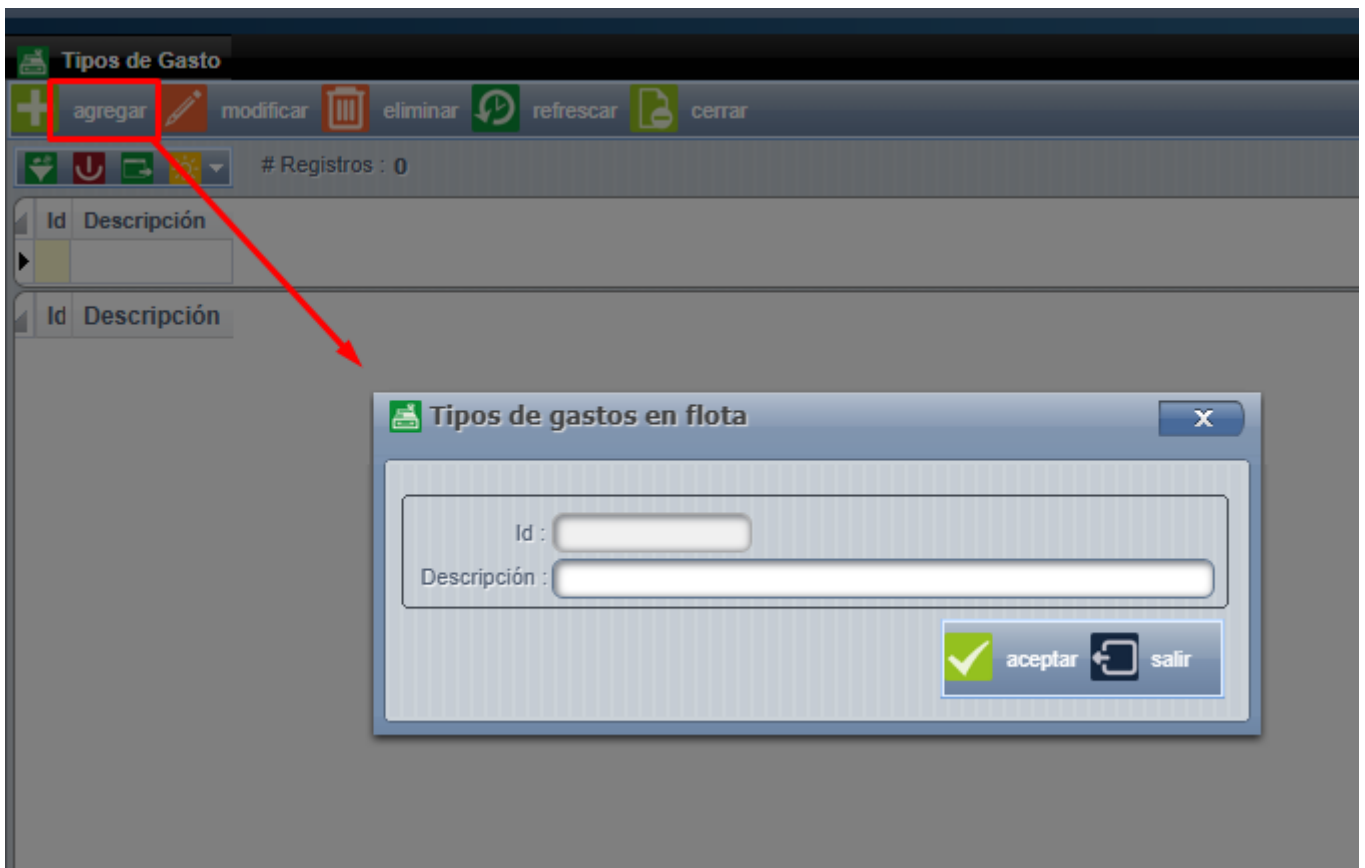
Tipos de Gasto

agregar modificar eliminar refrescar cerrar

# Registros : 0

| Id | Descripción |
|---|---|
| | |

| Id | Descripción |
|---|---|

Tipos de gastos en flota

x

Id :

Descripción :

aceptar salir